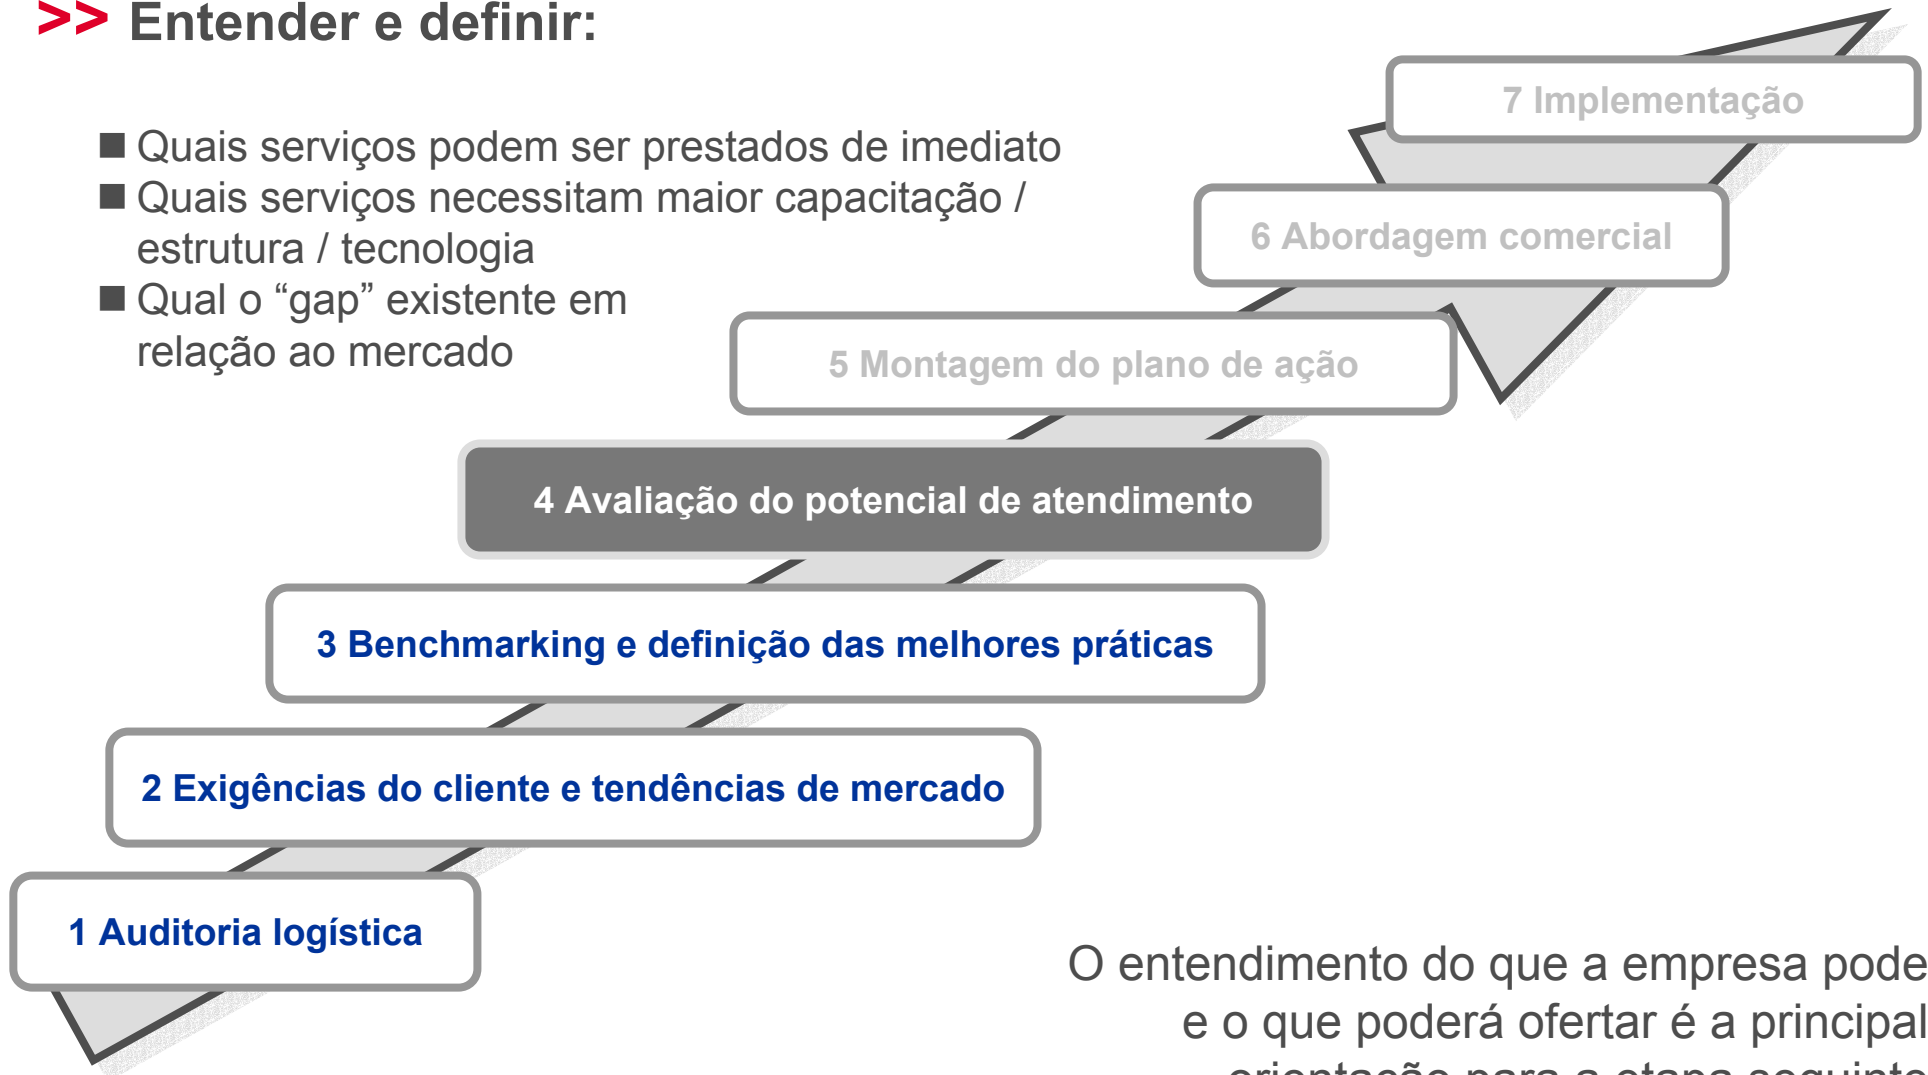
>> Entender e definir:

■ Quais serviços podem ser prestados de imediato
■ Quais serviços necessitam maior capacitação / estrutura / tecnologia
■ Qual o “gap” existente em relação ao mercado

7 Implementação

6 Abordagem comercial

5 Montagem do plano de ação

4 Avaliação do potencial de atendimento

3 Benchmarking e definição das melhores práticas

2 Exigências do cliente e tendências de mercado

1 Auditoria logística

O entendimento do que a empresa pode e o que poderá ofertar é a principal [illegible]